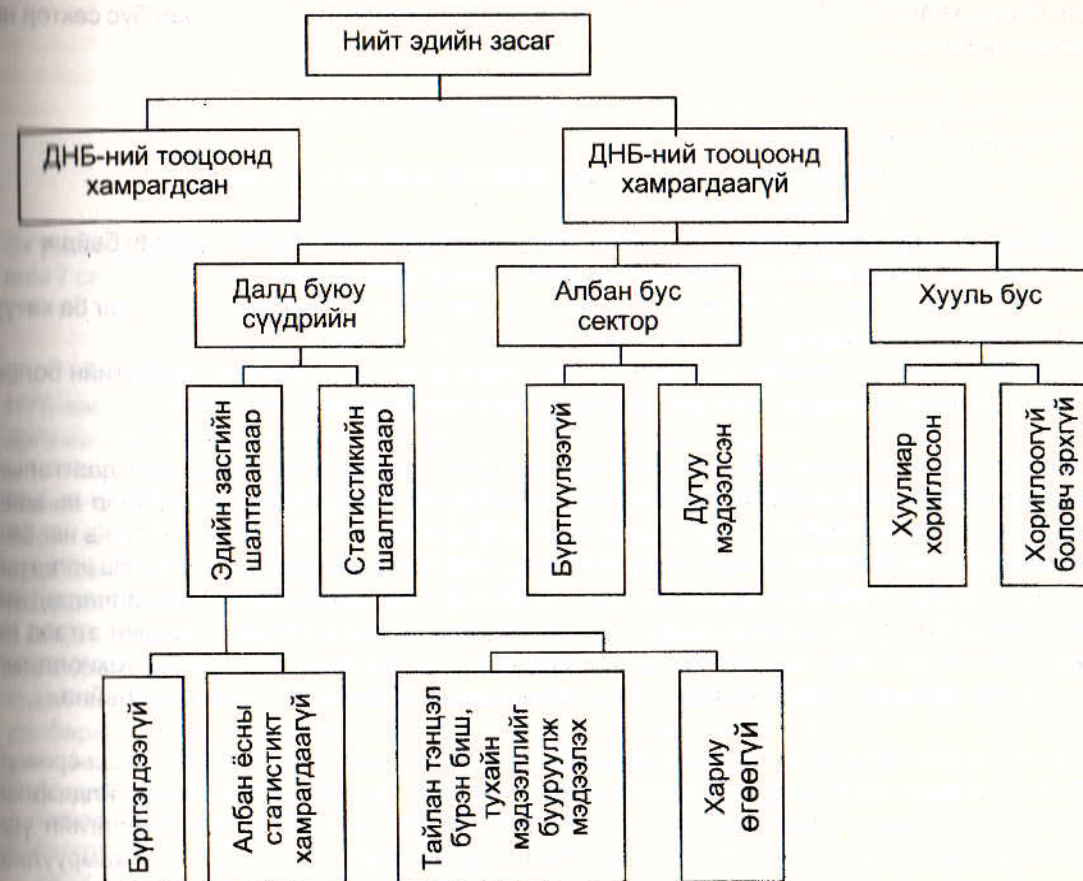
Нийт эдийн засаг

ДНБ-ний тооцоонд хамрагдсан

ДНБ-ний тооцоонд хамрагдаагүй

Далд буюу сүүдрийн

Албан бус сектор

Хууль бус

Эдийн засгийн шалтгаанаар

Статистикийн шалтгаанаар

Бүртгүүлээгүй

Дутуу мэдээлсэн

Хуулиар хориглосон

Хориглоогүй боловч эрхгүй

Бүртгэгдээгүй

Албан ёсны статистикт хамрагдаагүй

Тайлан тэнцэл бүрэн биш, тухайн мэдээллийг бууруулж мэдээлэх

Хариу өгөөгүй